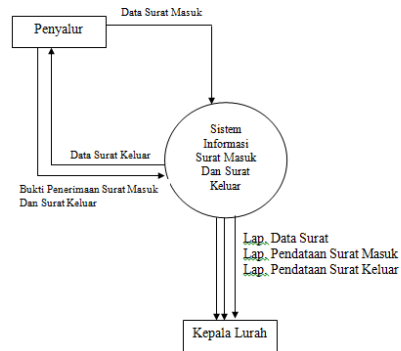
Penyalur

Data Surat Masuk

Sistem Informasi Surat Masuk Dan Surat Keluar

Data Surat Keluar

Bukti Penerimaan Surat Masuk Dan Surat Keluar

Lap. Data Surat
Lap. Pendataan Surat Masuk
Lap. Pendataan Surat Keluar

Kepala Lurah